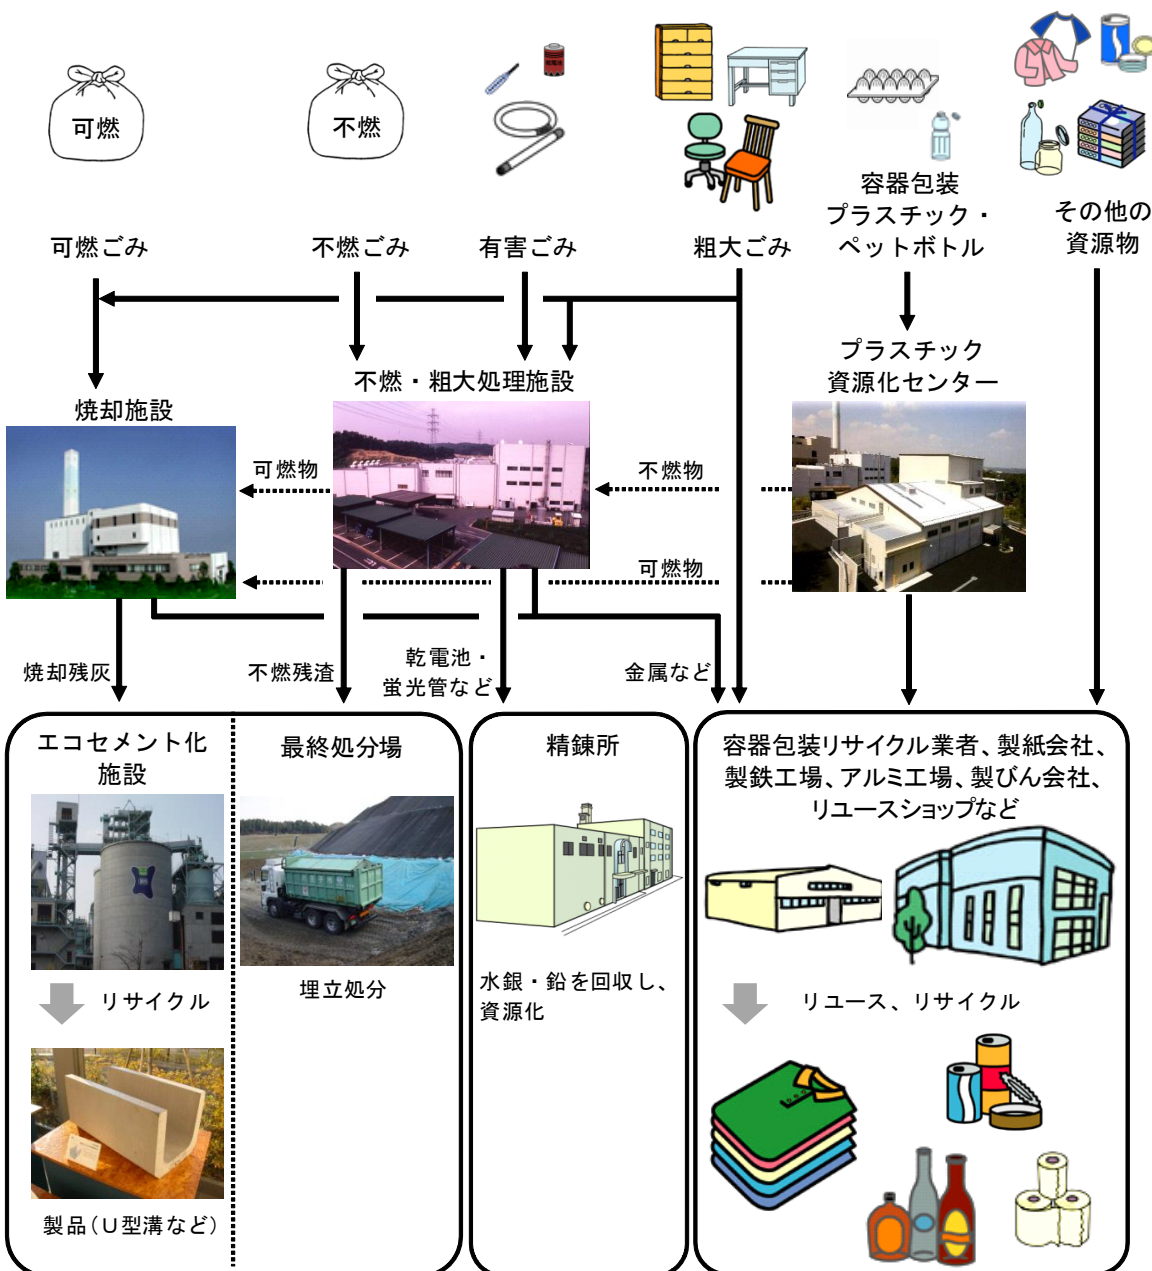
可燃

不燃

可燃ごみ

不燃ごみ

有害ごみ

粗大ごみ

容器包装
プラスチック・
ペットボトル

その他の
資源物

不燃・粗大処理施設

プラスチック
資源化センター

焼却施設

可燃物

不燃物

可燃物

焼却残灰

不燃残渣

乾電池・
蛍光管など

金属など

エコセメント化
施設

リサイクル

製品（U型溝など）

最終処分場

埋立処分

精錬所

水銀・鉛を回収し、
資源化

容器包装リサイクル業者、製紙会社、
製鉄工場、アルミ工場、製びん会社、
リユースショップなど

リユース、リサイクル